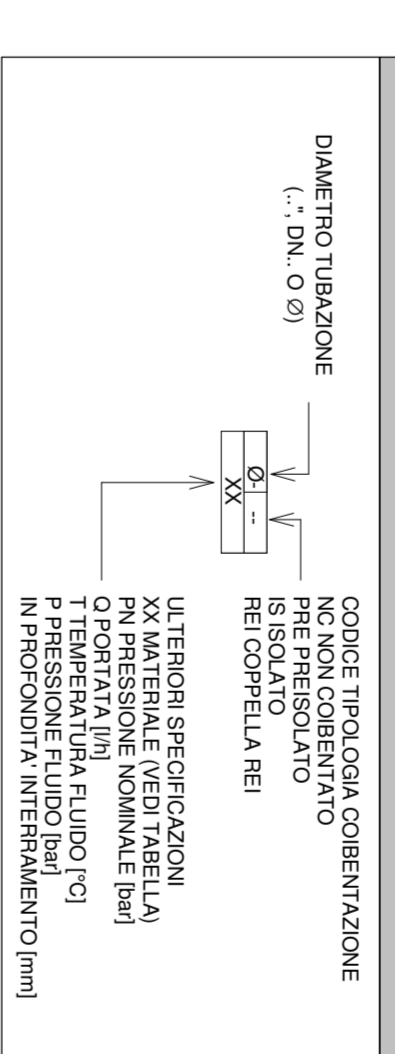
DIAMETRO TUBAZIONE
(..", DN.. O Ø)

Ø-- | --
XX

CODICE TIPOLOGIA COIBENTAZIONE
NC NON COIBENTATO
PRE PREISOLATO
IS ISOLATO
REI COPPELLA REI

ULTERIORI SPECIFICAZIONI
XX MATERIALE (VEDI TABELLA)
PN PRESSIONE NOMINALE [bar]
Q PORTATA [l/h]
T TEMPERATURA FLUIDO [°C]
P PRESSIONE FLUIDO [bar]
IN PROFONDITA' INTERRAMENTO [mm]